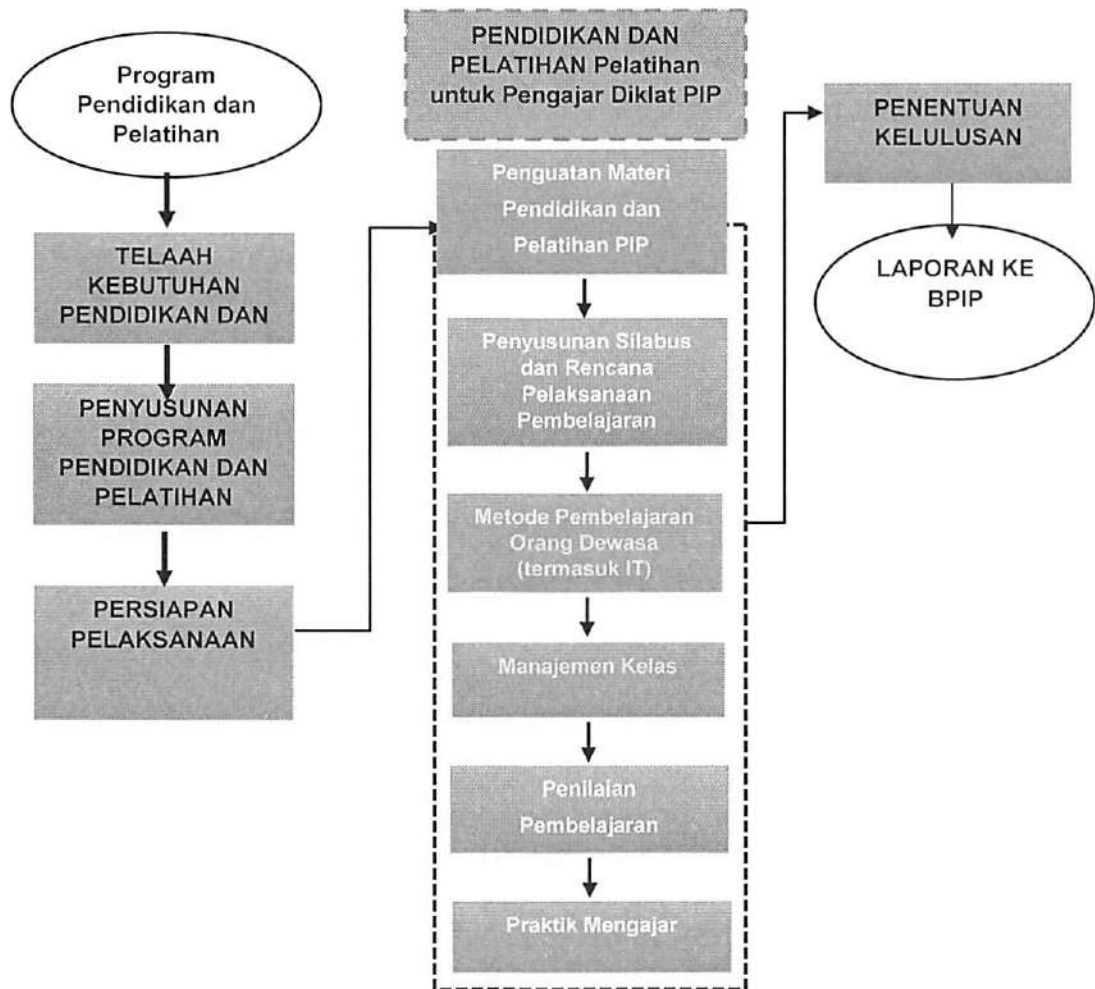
Program Pendidikan dan Pelatihan

TELAAH KEBUTUHAN PENDIDIKAN DAN

PENYUSUNAN PROGRAM PENDIDIKAN DAN PELATIHAN

PERSIAPAN PELAKSANAAN

PENDIDIKAN DAN PELATIHAN Pelatihan untuk Pengajar Diklat PIP

Penguatan Materi Pendidikan dan Pelatihan PIP

Penyusunan Silabus dan Rencana Pelaksanaan Pembelajaran

Metode Pembelajaran Orang Dewasa (termasuk IT)

Manajemen Kelas

Penilaian Pembelajaran

Praktik Mengajar

PENENTUAN KELULUSAN

LAPORAN KE BPIP